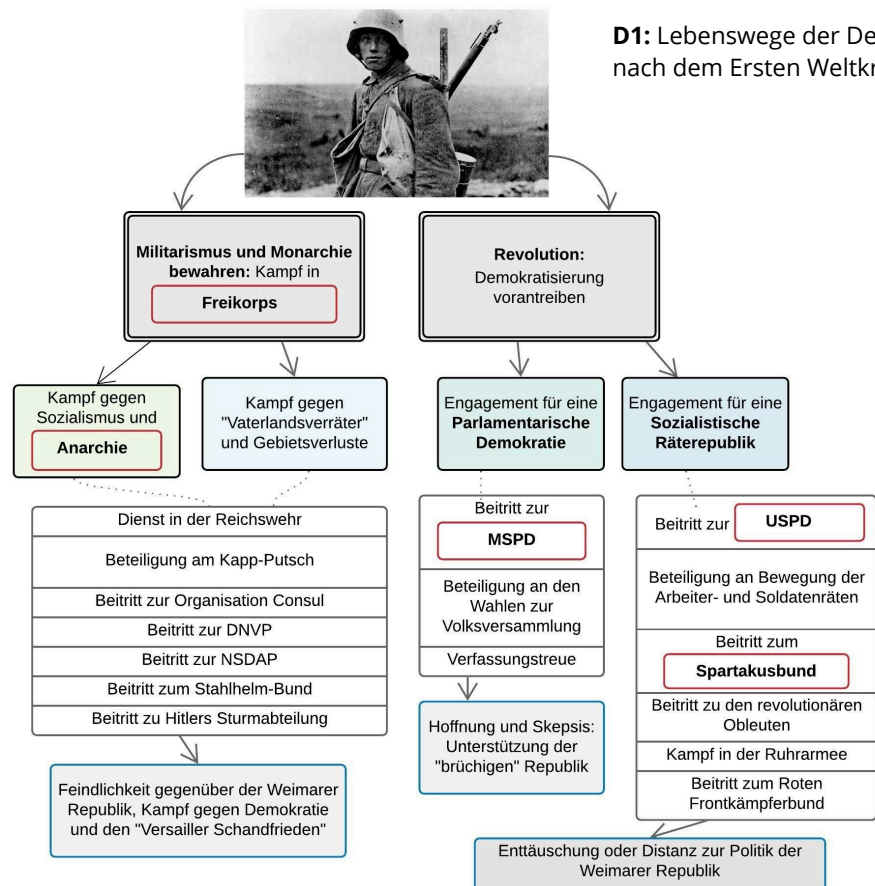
**D1:** Lebenswege der De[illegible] nach dem Ersten Weltkr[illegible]

**Militarismus und Monarchie bewahren:** Kampf in

**Freikorps**

**Revolution:**
Demokratisierung vorantreiben

Kampf gegen Sozialismus und

**Anarchie**

Kampf gegen "Vaterlandsverräter" und Gebietsverluste

Engagement für eine **Parlamentarische Demokratie**

Engagement für eine **Sozialistische Räterepublik**

Dienst in der Reichswehr

Beteiligung am Kapp-Putsch

Beitritt zur Organisation Consul

Beitritt zur DNVP

Beitritt zur NSDAP

Beitritt zum Stahlhelm-Bund

Beitritt zu Hitlers Sturmabteilung

Feindlichkeit gegenüber der Weimarer Republik, Kampf gegen Demokratie und den "Versailler Schandfrieden"

Beitritt zur

**MSPD**

Beteiligung an den Wahlen zur Volksversammlung

Verfassungstreue

Hoffnung und Skepsis: Unterstützung der "brüchigen" Republik

Beitritt zur **USPD**

Beteiligung an Bewegung der Arbeiter- und Soldatenräten

Beitritt zum

**Spartakusbund**

Beitritt zu den revolutionären Obleuten

Kampf in der Ruhrarmee

Beitritt zum Roten Frontkämpferbund

Enttäuschung oder Distanz zur Politik der Weimarer Republik